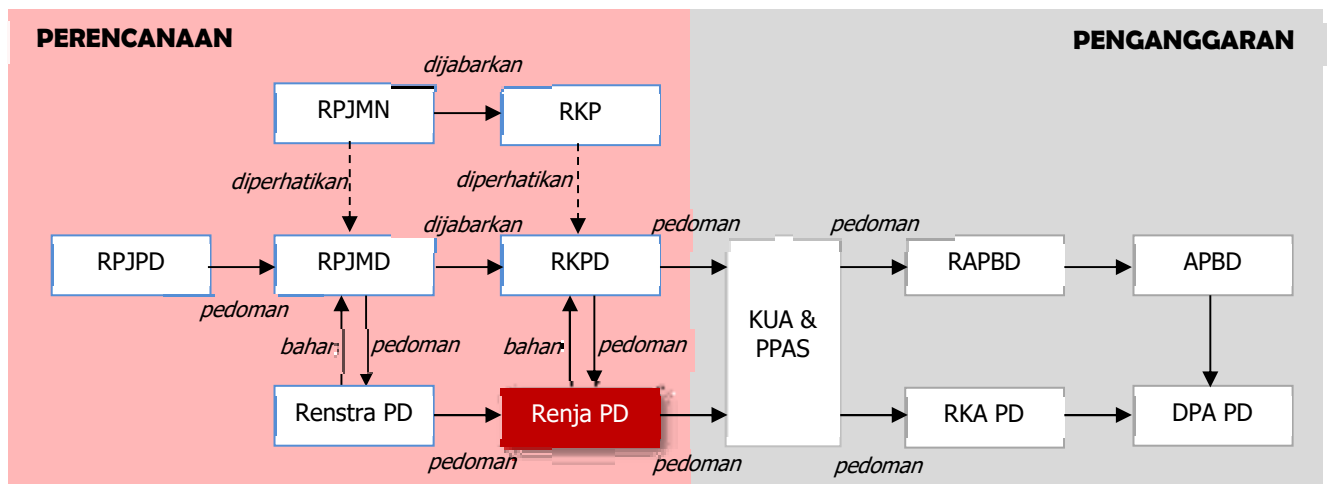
PERENCANAAN

PENGANGGARAN

dijabarkan

RPJMN

RKP

diperhatikan

diperhatikan

dijabarkan

pedoman

pedoman

RPJPD

RPJMD

RKPD

RAPBD

APBD

pedoman

KUA & PPAS

bahan

pedoman

bahan

pedoman

Renstra PD

Renja PD

RKA PD

DPA PD

pedoman

pedoman

pedoman